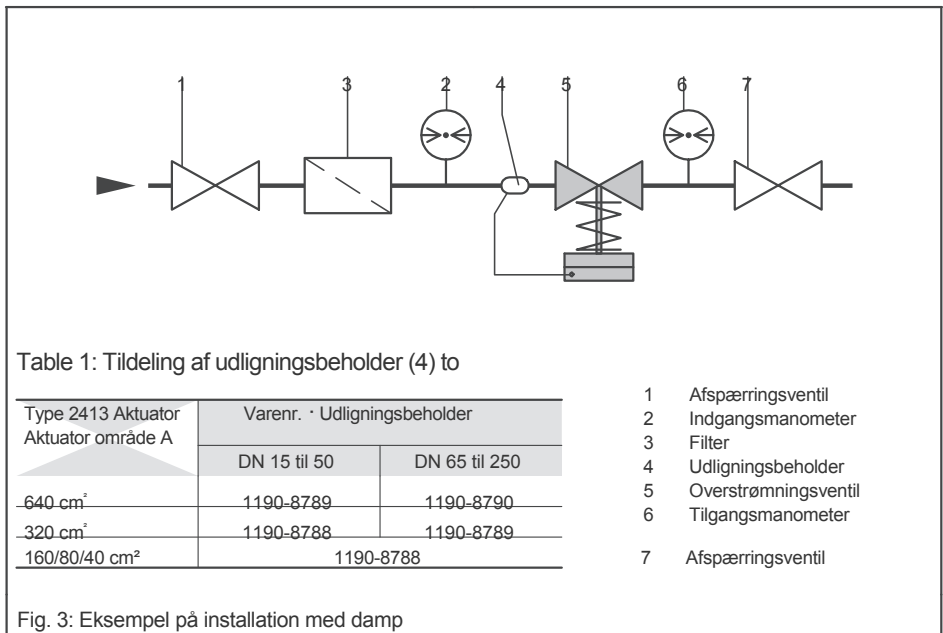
1 3 2 4 5 6 7

Table 1: Tildeling af udligningsbeholder (4) to

| Type 2413 Aktuator Aktuator område A | Varenr. · Udligningsbeholder | |
|---|---|---|
| | DN 15 til 50 | DN 65 til 250 |
| 640 cm² | 1190-8789 | 1190-8790 |
| 320 cm² | 1190-8788 | 1190-8789 |
| 160/80/40 cm² | 1190-8788 | |

1 Afspærringsventil
2 Indgangsmanometer
3 Filter
4 Udligningsbeholder
5 Overstrømningsventil
6 Tilgangsmanometer
7 Afspærringsventil

Fig. 3: Eksempel på installation med damp